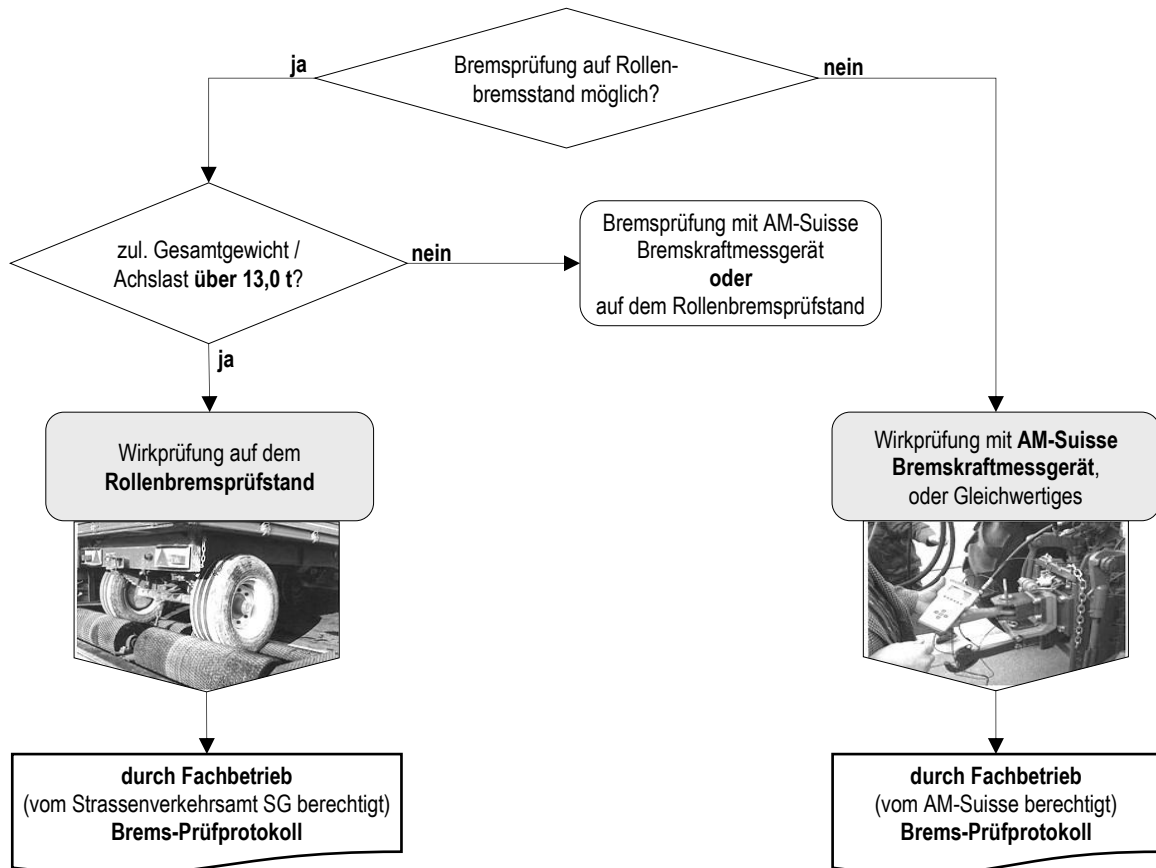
Bremsprüfung auf Rollenbremsstand möglich?

ja

nein

zul. Gesamtgewicht / Achslast **über 13,0 t**?

nein

Bremsprüfung mit AM-Suisse Bremskraftmessgerät
**oder**
auf dem Rollenbremsprüfstand

ja

Wirkprüfung auf dem **Rollenbremsprüfstand**

Wirkprüfung mit **AM-Suisse Bremskraftmessgerät**, oder Gleichwertiges

**durch Fachbetrieb**
(vom Strassenverkehrsamt SG berechtigt)
**Brems-Prüfprotokoll**

**durch Fachbetrieb**
(vom AM-Suisse berechtigt)
**Brems-Prüfprotokoll**